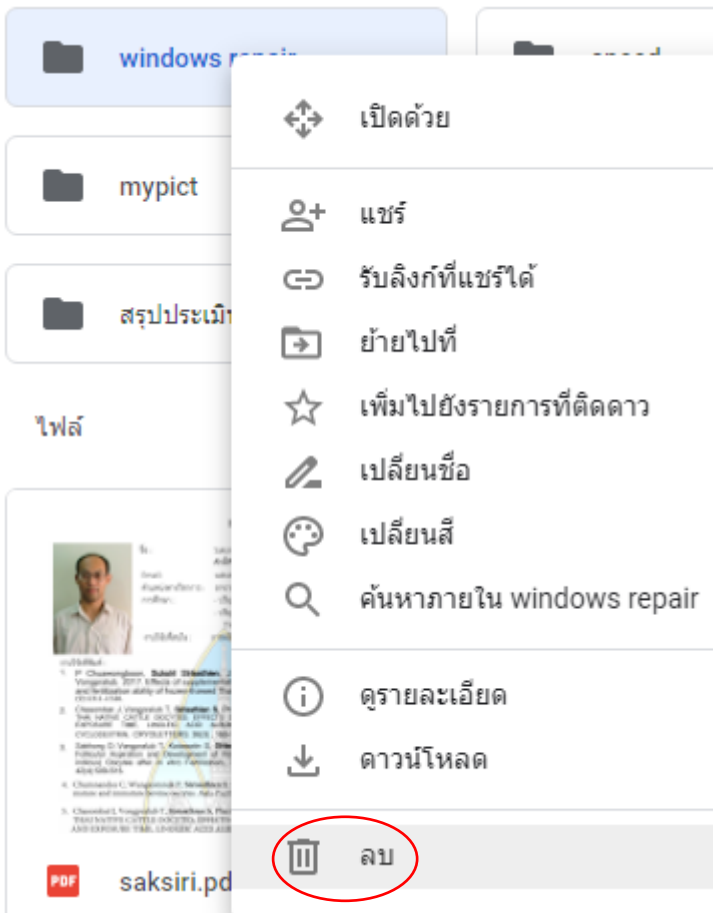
windows repair

mypict

สรุปประเมิ

ไฟล์

saksiri.pd

PDF

เปิดด้วย

แชร์

รับลิงก์ที่แชร์ได้

ย้ายไปที่

เพิ่มไปยังรายการที่ติดดาว

เปลี่ยนชื่อ

เปลี่ยนสี

ค้นหาภายใน windows repair

ดูรายละเอียด

ดาวน์โหลด

ลบ